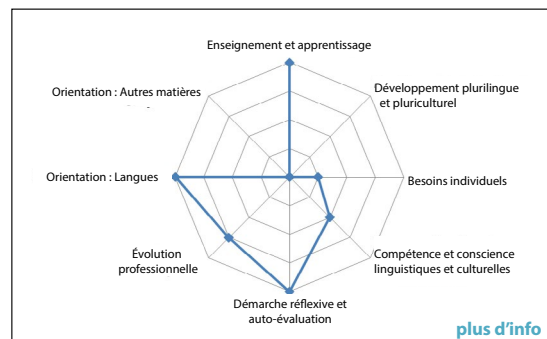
Enseignement et apprentissage

Développement plurilingue et pluriculturel

Besoins individuels

Compétence et conscience linguistiques et culturelles

Démarche réflexive et auto-évaluation

Évolution professionnelle

Orientation : Langues

Orientation : Autres matières

plus d'info